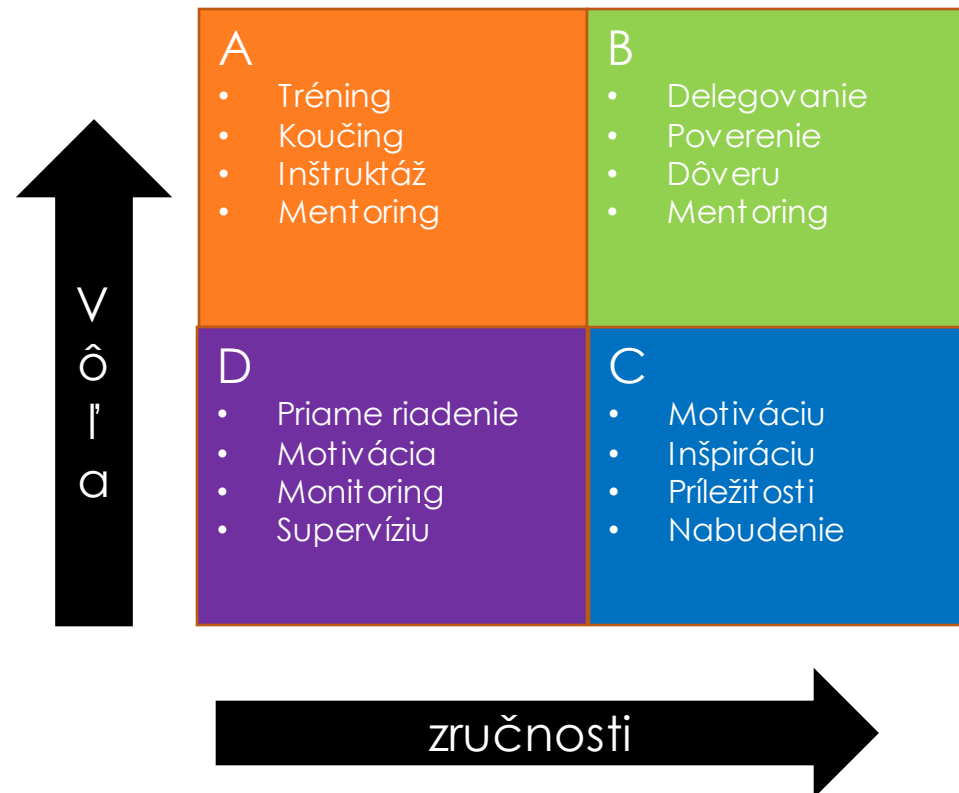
Vôľa

A
- Tréning
- Koučing
- Inštruktáž
- Mentoring

B
- Delegovanie
- Poverenie
- Dôveru
- Mentoring

D
- Priame riadenie
- Motivácia
- Monitoring
- Supervíziu

C
- Motiváciu
- Inšpiráciu
- Príležitosti
- Nabudenie

zručnosti